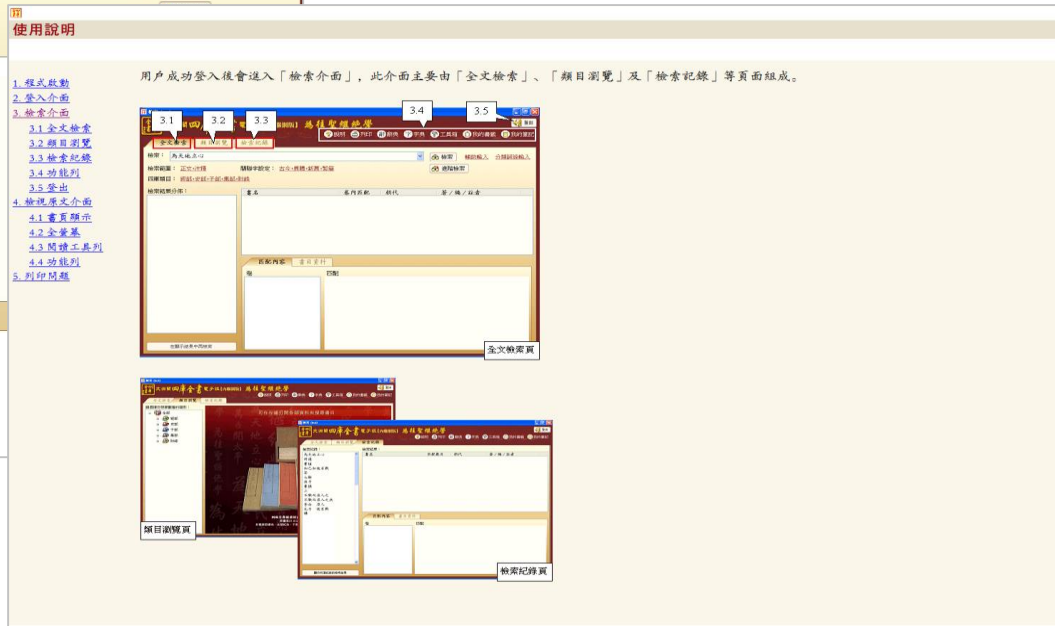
使用說明

1. 程式啟動
2. 登入介面
3. 檢索介面
3.1 全文檢索
3.2 類目瀏覽
3.3 檢索紀錄
3.4 功能列
3.5 登出
4. 檢視原文介面
4.1 書頁顯示
4.2 全螢幕
4.3 閱讀工具列
4.4 功能列
5. 列印問題

用戶成功登入後會進入「檢索介面」，此介面主要由「全文檢索」、「類目瀏覽」及「檢索記錄」等頁面組成。

3.1 3.2 3.3 3.4 3.5

為往聖繼絕學

全文檢索 類目瀏覽 檢索紀錄

檢索： 為天地立心

檢索 輔助輸入 合體詞輸入

進階檢索

檢索結果分佈：

書名 卷內頁數 朝代 著／編／註者

原文內容 書目資料

全文檢索頁

類目瀏覽頁

檢索紀錄頁